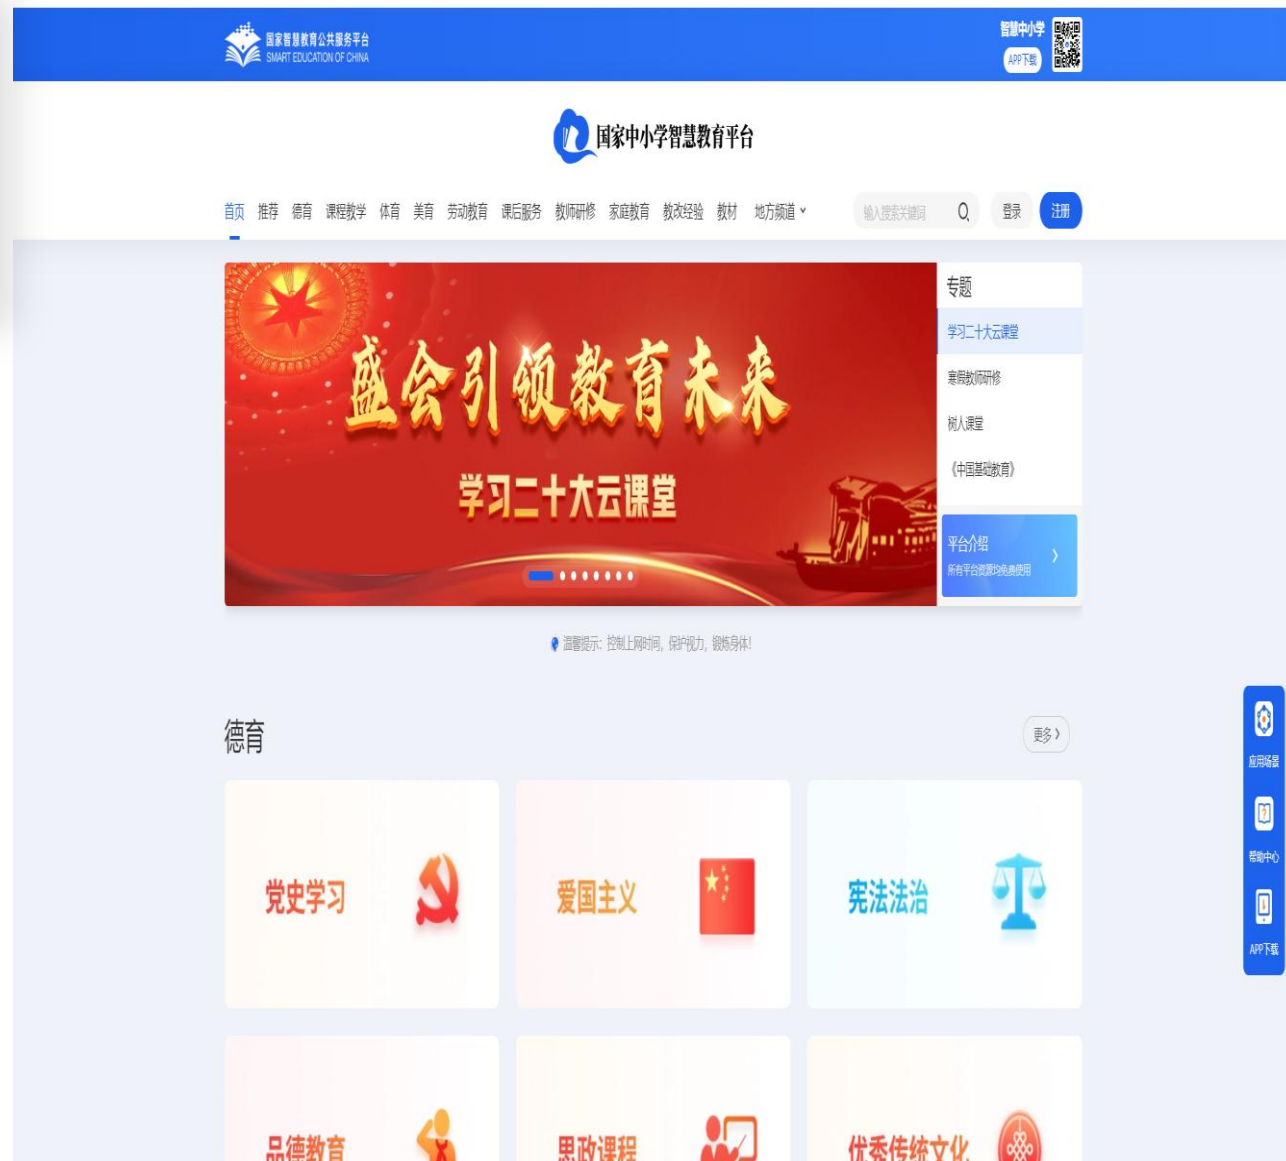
国家智慧教育公共服务平台
SMART EDUCATION OF CHINA

智慧中小学
APP下载

国家中小学智慧教育平台

首页 推荐 德育 课程教学 体育 美育 劳动教育 课后服务 教师研修 家庭教育 教改经验 教材 地方频道

输入搜索关键词

登录 注册

盛会引领教育未来
学习二十大云课堂

专题
学习二十大云课堂
寒假教师研修
树人课堂
《中国基础教育》

平台介绍
所有平台资源均免费使用

温馨提示：控制上网时间，保护视力，锻炼身体！

德育

更多

党史学习

爱国主义

宪法法治

品德教育

思政课程

优秀传统文化

应用场景

帮助中心

APP下载